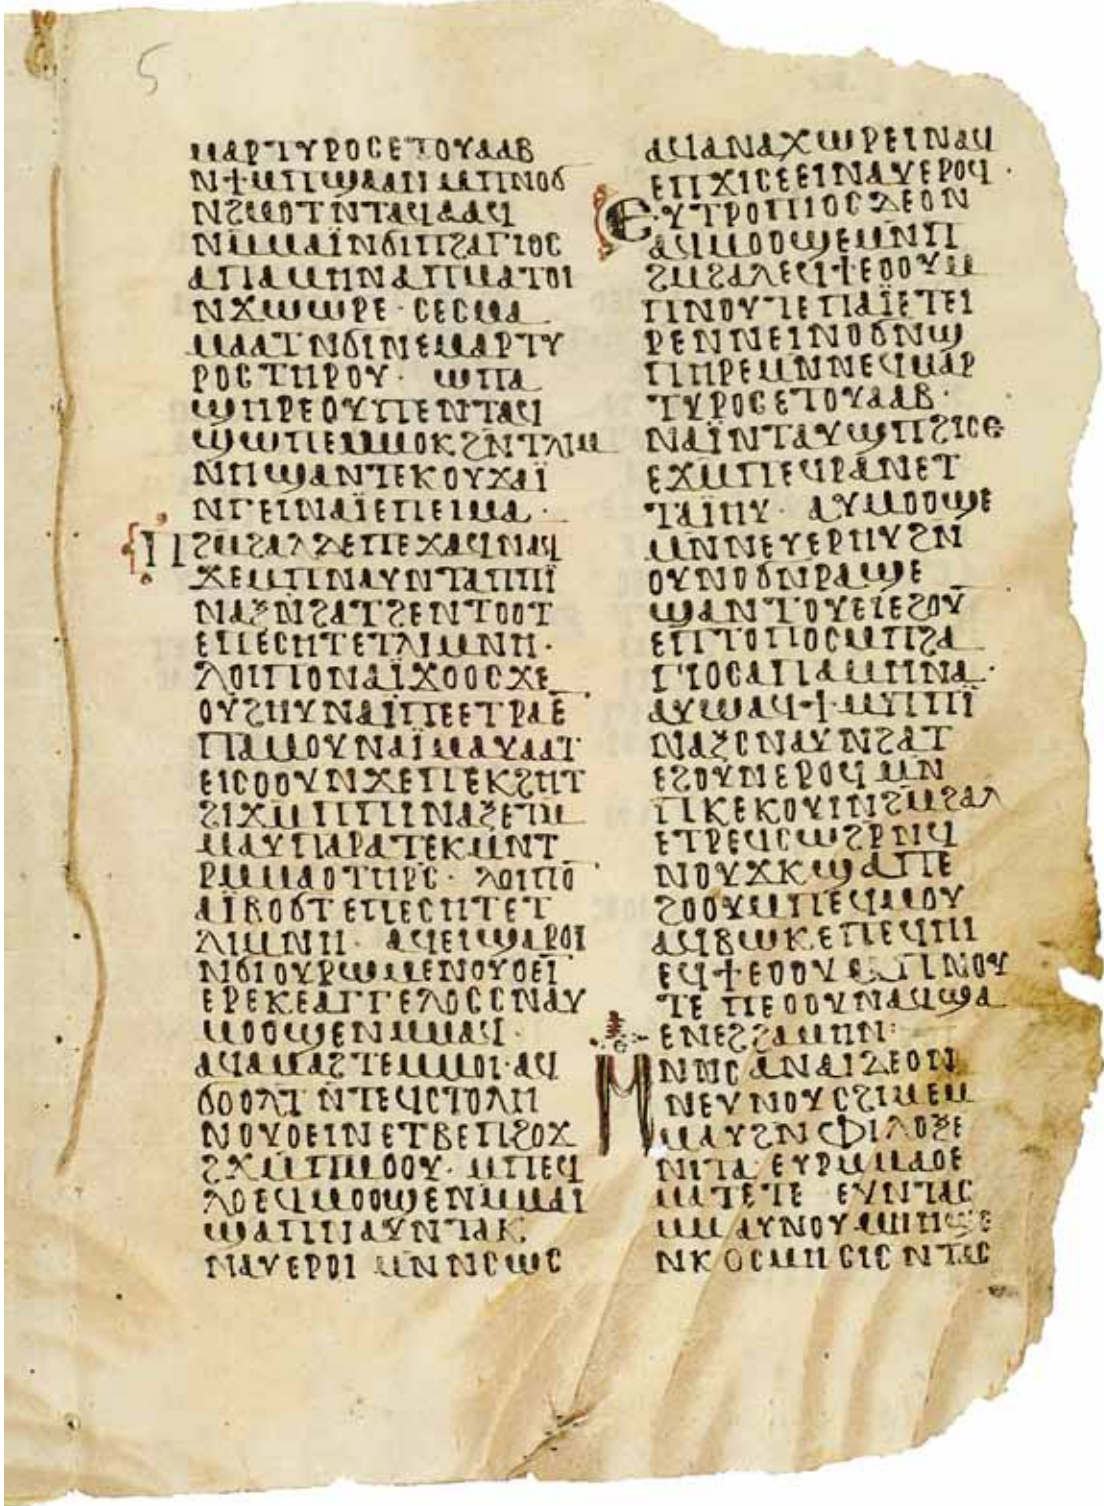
5

ⲘⲀⲢⲦⲨⲢⲞⲤ ⲈⲦⲞⲨⲀⲀⲂ
ⲚⲦⲈⲠⲈⲨϢⲀⲀⲚ ⲘⲈⲦⲒⲚⲞϭ
ⲚϨⲘⲞⲦ ⲚⲦⲀϤⲀⲀϤ
ⲚⲎⲘⲀⲒ ⲚϭⲒⲠϨⲀⲄⲒⲞⲤ
ⲀⲠⲀ ⲘⲎⲚⲀ ⲠⲘⲀⲦⲞⲒ
ⲚⲬⲰⲘⲠⲈ · ⲤⲈⲤⲘⲀ
ⲘⲀⲀⲦ ⲚϭⲒ ⲚⲈⲘⲀⲢⲦⲨ
ⲢⲞⲤ ⲦⲎⲢⲞⲨ · ⲰⲠⲀ
ϢⲎⲢⲈ ⲞⲨⲠⲈ ⲚⲦⲀϤ
ϢⲰⲠⲈ ⲘⲘⲞⲔ ϨⲚ ⲦⲀⲒⲘ
ⲚⲎ ϢⲀⲚⲦⲈⲔⲞⲨⲬⲀⲒ
ⲚⲄⲈⲒ ⲚⲀⲒ ⲈⲠⲈⲒⲘⲀ ·
ⲠⲒ ϨⲘ ϨⲀⲠⲈ ⲠⲈⲬⲀϤ ⲚⲀϤ
ⲬⲈ ⲘⲠⲒⲚⲀⲨ ⲚⲦⲀⲠⲒⲚ
ⲚⲀϨ ⲚϨⲀⲦ ϨⲈⲚ ⲦⲞⲞⲦ
ⲈⲘⲈⲤⲚⲦ ⲈⲦⲀⲒⲘⲚⲚ ·
ⲖⲞⲒⲠⲞⲚ ⲀⲒⲬⲞⲞⲤ ⲬⲈ
ⲞⲨϨⲎⲨ ⲚⲀⲒ ⲠⲈⲦ ⲢⲀⲈ
ⲠⲀⲘⲞⲨ ⲚⲀⲒ ⲘⲀⲨⲀⲀⲦ
ⲈⲒⲤⲞⲞⲨⲚ ⲬⲈ ⲠⲈⲔϨⲎⲦ
ϨⲒⲬⲘ ⲠⲦⲎⲚⲀϨ ⲈⲠⲘ
ⲘⲀⲨ ⲠⲀⲢⲀ ⲦⲈⲔⲘⲚⲦ
ⲢⲘⲘⲀⲞ ⲦⲎⲢⲤ · ⲖⲞⲒⲠⲞⲚ
ⲀⲒⲂⲰⲦ ⲈⲦⲘⲈⲤⲚⲦ ⲈⲦ
ⲀⲒⲘⲚⲚ · ⲀϤⲈⲒ ϢⲀⲢⲞⲒ
ⲚϭⲒ ⲞⲨⲢⲰⲘⲈ ⲚⲞⲨⲞⲈⲒ
ⲈⲢⲈⲔⲈⲀⲄⲄⲈⲖⲞⲤ ⲚⲀⲨ
ⲘⲞⲞϢⲈ ⲚⲘⲘⲀϤ ·
ⲀϤⲀⲘⲀϨⲦⲈ ⲘⲘⲞⲒ · ⲀϤ
ϭⲞⲞⲖⲦ ⲚⲦⲈϤⲤⲦⲞⲖⲎ
ⲚⲞⲨⲞⲈⲒⲚ ⲈⲦⲂⲈ ⲠⲈϨⲞⲞⲨ
ϨⲚ ⲚⲈⲠⲘⲞⲞⲨ · ⲀⲠⲈϤ
ⲖⲞⲈⲒⲘⲞⲞϢⲈ ⲚⲘⲘⲀⲒ
ϢⲀⲦⲒⲚⲀⲨ ⲚⲦⲀⲔ ·
ⲚⲀⲨⲈⲢⲞⲒ ⲘⲚ ⲚⲈⲰⲤ

ⲀⲘⲀⲚⲀⲬⲰⲢⲈⲒ ⲚⲀϤ
ⲈⲠⲬⲒⲤⲈ ⲈⲒⲚⲀⲨⲈⲢⲞϤ ·
ⲈⲨⲦⲢⲞⲠⲞⲤ ⲆⲈ ⲞⲚ
ⲀϤⲘⲞⲞϢⲈ ⲘⲚⲠ
ϨⲘϨⲀⲖ ⲈⲦⲈⲞⲞⲨ ⲘⲠ
ⲚⲞⲨⲦⲈ ⲠⲀⲒ ⲈⲦⲈⲒ
ⲢⲈ ⲚⲚⲈⲒⲚⲞϭ ⲚϢ
ⲠⲎⲢⲈ ⲘⲠⲈϤⲘⲀⲢ
ⲦⲨⲢⲞⲤ ⲈⲦⲞⲨⲀⲀⲂ ·
ⲚⲀⲒ ⲚⲦⲀⲨϢⲠⲈϨⲒⲤⲈ
ⲈⲬⲘ ⲠⲈϤⲢⲀⲚ ⲈⲦ
ⲦⲀⲒⲎⲨ · ⲀⲨⲘⲞⲞϢⲈ
ⲘⲚ ⲚⲈⲨⲈⲢⲎⲨ ϨⲘ
ⲞⲨⲚⲞϭ ⲚⲢⲀϢⲈ
ϢⲀⲚⲦⲞⲨⲈⲒ ⲈϨⲞⲨ
ⲈⲠⲦⲞⲠⲞⲤ ⲘⲠϨⲀ
ⲄⲒⲞⲤ ⲀⲠⲀ ⲘⲎⲚⲀ ·
ⲀⲨⲰ ⲀϤ ⲦⲘⲠⲈϤ
ⲚⲀϨ ⲤⲚⲀⲨ ⲚϨⲀⲦ
ⲈϨⲞⲨⲚ ⲈⲢⲞϤ ⲘⲚ
ⲠⲔⲈⲔⲞⲨⲒ ⲚϨⲘϨⲀⲖ
ⲈⲦⲢⲈϤⲤⲰϨⲢ ⲚϤ
ⲚⲞⲨⲬⲔ ⲘϢⲀ ⲠⲈ
ϨⲞⲞⲨ ⲘⲠⲈϤⲘⲞⲨ
ⲀϤϤⲰⲔ ⲈⲠⲈϤⲎⲒ
ⲈϤ ⲦⲈⲞⲞⲨ ⲘⲠⲚⲞⲨ
ⲦⲈ ⲠⲈⲞⲞⲨ ⲚⲀϤ ϢⲀ
ⲈⲚⲈϨ ϨⲀⲘⲎⲚ :
ⲘⲚⲚⲤⲀ ⲚⲀⲒ ⲇⲈ ⲞⲚ
ⲚⲈⲨⲚⲞⲨⲤϨⲒⲘⲈ
ⲘⲘⲀⲨ ϨⲚ ⲦⲆⲒⲀⲘⲈ
ⲚⲎ ⲦⲀ ⲈⲨⲢⲘⲘⲀⲞ Ⲉ
ⲘⲀⲦⲈ ⲦⲈ ⲈⲨⲚⲦⲀⲤ
ⲘⲘⲀⲨ ⲚⲞⲨⲘⲚⲦϢⲈ
ⲚⲔⲞⲤⲘⲒ ⲈⲤⲈ ⲚⲦⲀⲤ